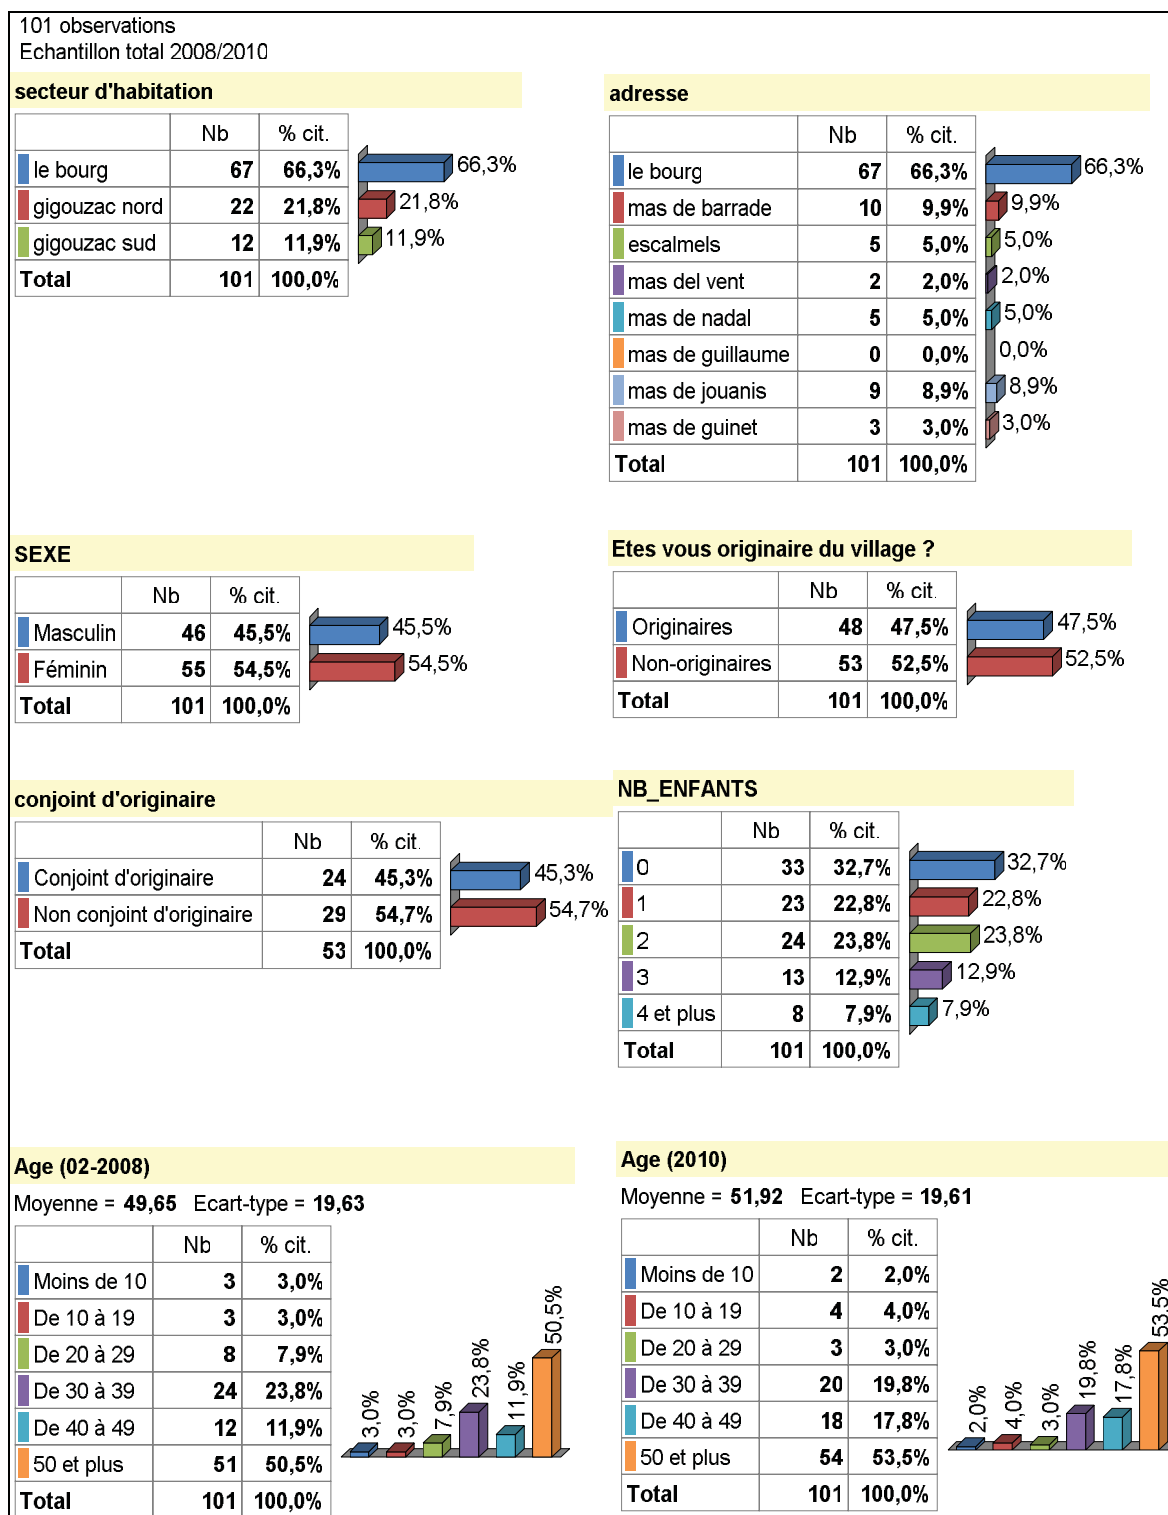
101 observations
Echantillon total 2008/2010

secteur d'habitation

| | Nb | % cit. |
|---|---|---|
| le bourg | 67 | 66,3% |
| gigouzac nord | 22 | 21,8% |
| gigouzac sud | 12 | 11,9% |
| Total | 101 | 100,0% |

66,3%
21,8%
11,9%

adresse

| | Nb | % cit. |
|---|---|---|
| le bourg | 67 | 66,3% |
| mas de barrade | 10 | 9,9% |
| escalmels | 5 | 5,0% |
| mas del vent | 2 | 2,0% |
| mas de nadal | 5 | 5,0% |
| mas de guillaume | 0 | 0,0% |
| mas de jouanis | 9 | 8,9% |
| mas de guinet | 3 | 3,0% |
| Total | 101 | 100,0% |

66,3%
9,9%
5,0%
2,0%
5,0%
0,0%
8,9%
3,0%

SEXE

| | Nb | % cit. |
|---|---|---|
| Masculin | 46 | 45,5% |
| Féminin | 55 | 54,5% |
| Total | 101 | 100,0% |

45,5%
54,5%

Etes vous originaire du village ?

| | Nb | % cit. |
|---|---|---|
| Originaires | 48 | 47,5% |
| Non-originaires | 53 | 52,5% |
| Total | 101 | 100,0% |

47,5%
52,5%

conjoint d'originaire

| | Nb | % cit. |
|---|---|---|
| Conjoint d'originaire | 24 | 45,3% |
| Non conjoint d'originaire | 29 | 54,7% |
| Total | 53 | 100,0% |

45,3%
54,7%

NB_ENFANTS

| | Nb | % cit. |
|---|---|---|
| 0 | 33 | 32,7% |
| 1 | 23 | 22,8% |
| 2 | 24 | 23,8% |
| 3 | 13 | 12,9% |
| 4 et plus | 8 | 7,9% |
| Total | 101 | 100,0% |

32,7%
22,8%
23,8%
12,9%
7,9%

Age (02-2008)
Moyenne = 49,65 Ecart-type = 19,63

| | Nb | % cit. |
|---|---|---|
| Moins de 10 | 3 | 3,0% |
| De 10 à 19 | 3 | 3,0% |
| De 20 à 29 | 8 | 7,9% |
| De 30 à 39 | 24 | 23,8% |
| De 40 à 49 | 12 | 11,9% |
| 50 et plus | 51 | 50,5% |
| Total | 101 | 100,0% |

3,0% 3,0% 7,9% 23,8% 11,9% 50,5%

Age (2010)
Moyenne = 51,92 Ecart-type = 19,61

| | Nb | % cit. |
|---|---|---|
| Moins de 10 | 2 | 2,0% |
| De 10 à 19 | 4 | 4,0% |
| De 20 à 29 | 3 | 3,0% |
| De 30 à 39 | 20 | 19,8% |
| De 40 à 49 | 18 | 17,8% |
| 50 et plus | 54 | 53,5% |
| Total | 101 | 100,0% |

2,0% 4,0% 3,0% 19,8% 17,8% 53,5%